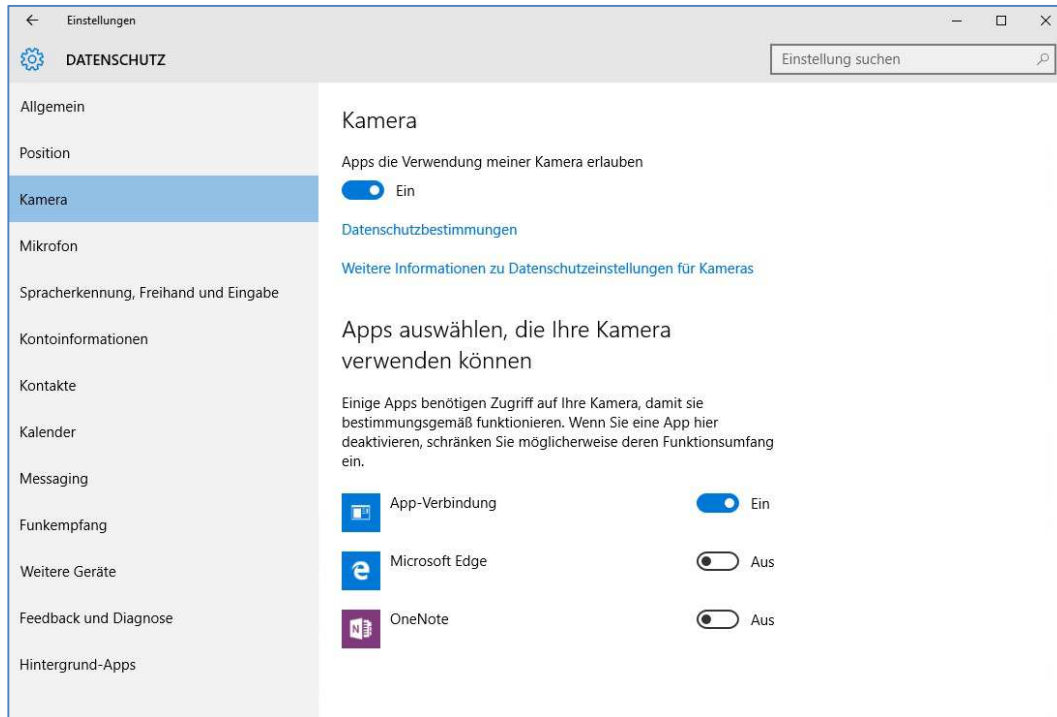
Einstellungen

DATENSCHUTZ

Einstellung suchen

Allgemein

Position

Kamera

Mikrofon

Spracherkennung, Freihand und Eingabe

Kontoinformationen

Kontakte

Kalender

Messaging

Funkempfang

Weitere Geräte

Feedback und Diagnose

Hintergrund-Apps

Kamera

Apps die Verwendung meiner Kamera erlauben

Ein

Datenschutzbestimmungen

Weitere Informationen zu Datenschutzeinstellungen für Kameras

Apps auswählen, die Ihre Kamera verwenden können

Einige Apps benötigen Zugriff auf Ihre Kamera, damit sie bestimmungsgemäß funktionieren. Wenn Sie eine App hier deaktivieren, schränken Sie möglicherweise deren Funktionsumfang ein.

App-Verbindung Ein

Microsoft Edge Aus

OneNote Aus